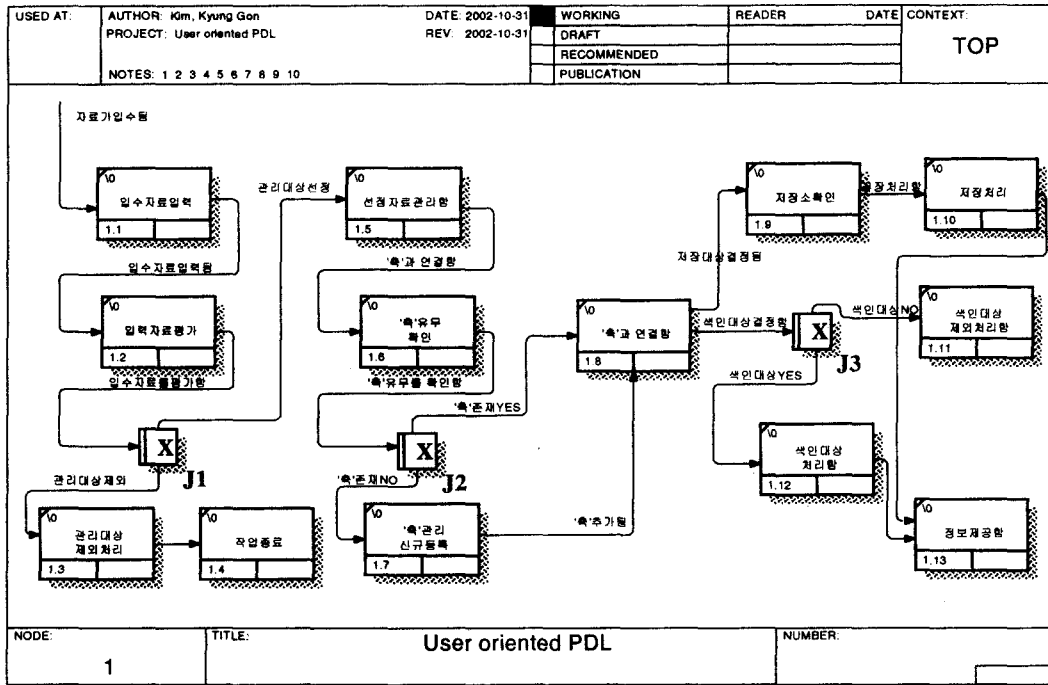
| USED AT: | AUTHOR: Kim, Kyung Gon<br>PROJECT: User oriented PDL<br>NOTES: 1 2 3 4 5 6 7 8 9 10 | DATE: 2002-10-31<br>REV: 2002-10-31 | WORKING<br>DRAFT<br>RECOMMENDED<br>PUBLICATION | READER | DATE | CONTEXT:<br>TOP |
|---|---|---|---|---|---|---|

자료가입수됨

\0 입수자료입력 1.1

입수자료입력됨

\0 입력자료평가 1.2

입수자료를평가함

X J1

관리대상제외

\0 관리대상 제외처리 1.3

\0 작업종료 1.4

관리대상선정

\0 선정자료관리함 1.5

'축'과 연결함

\0 '축'유무 확인 1.6

'축'유무를 확인함

'축'존재YES

X J2

'축'존재NO

\0 '축'관리 신규등록 1.7

'축'추가됨

\0 '축'과 연결함 1.8

저장대상결정됨

\0 저장소확인 1.9

저장처리함

\0 저장처리 1.10

색인대상결정됨

X J3

색인대상NO

\0 색인대상 제외처리함 1.11

색인대상YES

\0 색인대상 처리함 1.12

\0 정보제공함 1.13

| NODE:<br>1 | TITLE:<br>User oriented PDL | NUMBER: |
|---|---|---|